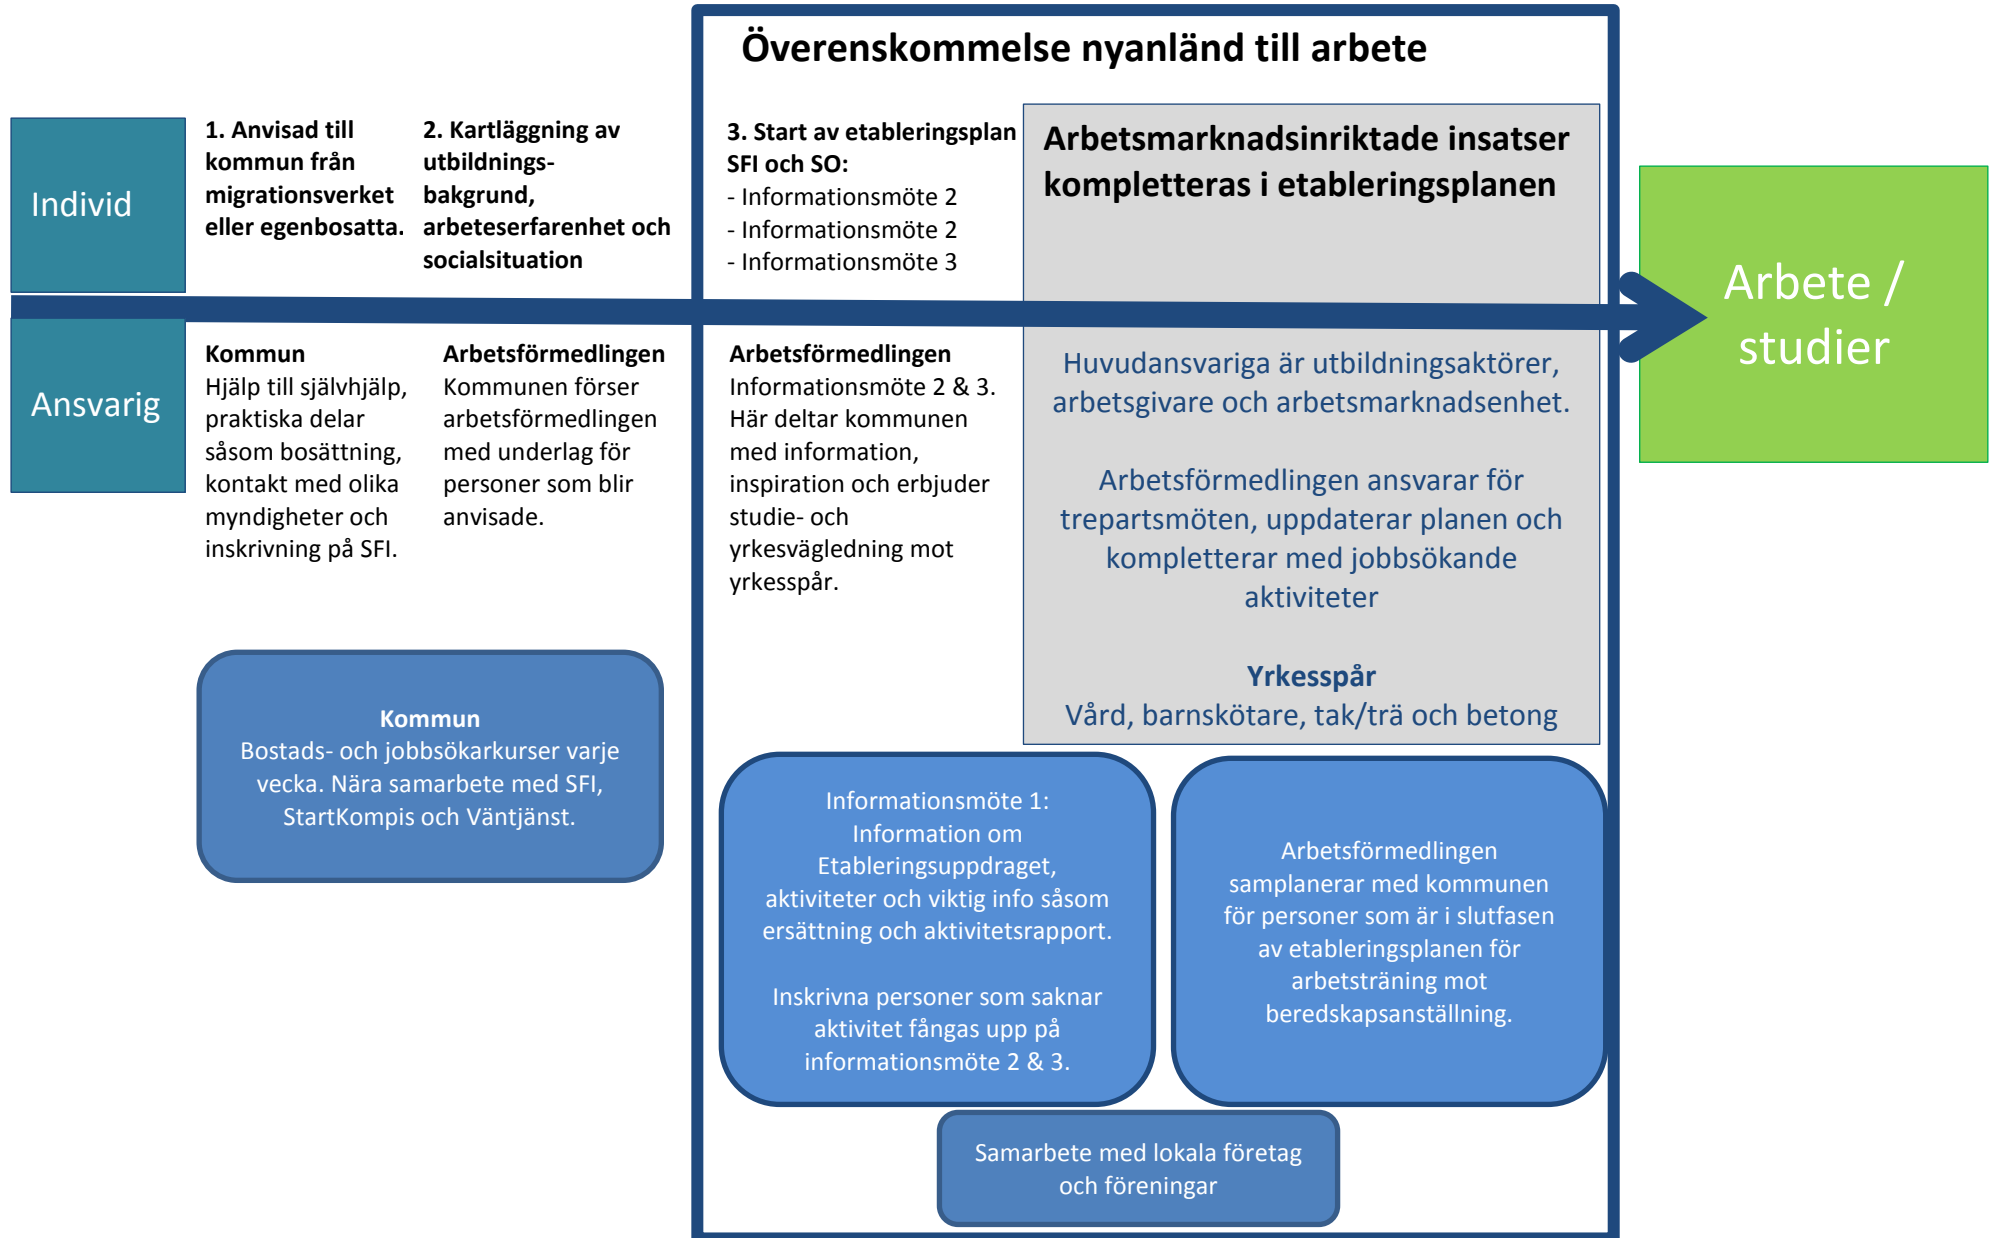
Överenskommelse nyanländ till arbete

Individ

1. Anvisad till kommun från migrationsverket eller egenbosatta.

2. Kartläggning av utbildnings-bakgrund, arbeteserfarenhet och socialsituation

3. Start av etableringsplan SFI och SO:
- Informationsmöte 2
- Informationsmöte 2
- Informationsmöte 3

Arbetsmarknadsinriktade insatser kompletteras i etableringsplanen

Arbete / studier

Ansvarig

Kommun
Hjälp till självhjälp, praktiska delar såsom bosättning, kontakt med olika myndigheter och inskrivning på SFI.

Arbetsförmedlingen
Kommunen förser arbetsförmedlingen med underlag för personer som blir anvisade.

Arbetsförmedlingen
Informationsmöte 2 & 3. Här deltar kommunen med information, inspiration och erbjuder studie- och yrkesvägledning mot yrkesspår.

Huvudansvariga är utbildningsaktörer, arbetsgivare och arbetsmarknadsenhet.

Arbetsförmedlingen ansvarar för trepartsmöten, uppdaterar planen och kompletterar med jobbsökande aktiviteter

Yrkesspår
Vård, barnskötare, tak/trä och betong

Kommun
Bostads- och jobbsökarkurser varje vecka. Nära samarbete med SFI, StartKompis och Väntjänst.

Informationsmöte 1: Information om Etableringsuppdraget, aktiviteter och viktig info såsom ersättning och aktivitetsrapport.

Inskrivna personer som saknar aktivitet fångas upp på informationsmöte 2 & 3.

Arbetsförmedlingen samplanerar med kommunen för personer som är i slutfasen av etableringsplanen för arbetsträning mot beredskapsanställning.

Samarbete med lokala företag och föreningar